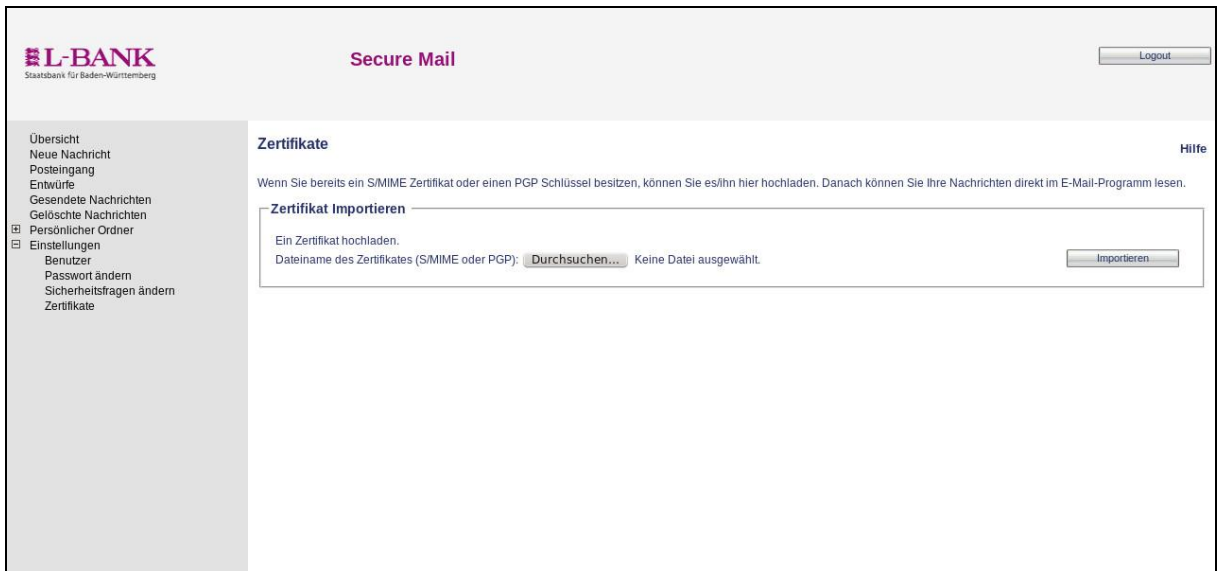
L-BANK
Staatsbank für Baden-Württemberg

Secure Mail

Logout

Übersicht
Neue Nachricht
Posteingang
Entwürfe
Gesendete Nachrichten
Gelöschte Nachrichten
Persönlicher Ordner
Einstellungen
Benutzer
Passwort ändern
Sicherheitsfragen ändern
Zertifikate

Zertifikate

Hilfe

Wenn Sie bereits ein S/MIME Zertifikat oder einen PGP Schlüssel besitzen, können Sie es/ihn hier hochladen. Danach können Sie Ihre Nachrichten direkt im E-Mail-Programm lesen.

Zertifikat Importieren

Ein Zertifikat hochladen.
Dateiname des Zertifikates (S/MIME oder PGP): Durchsuchen... Keine Datei ausgewählt.

Importieren